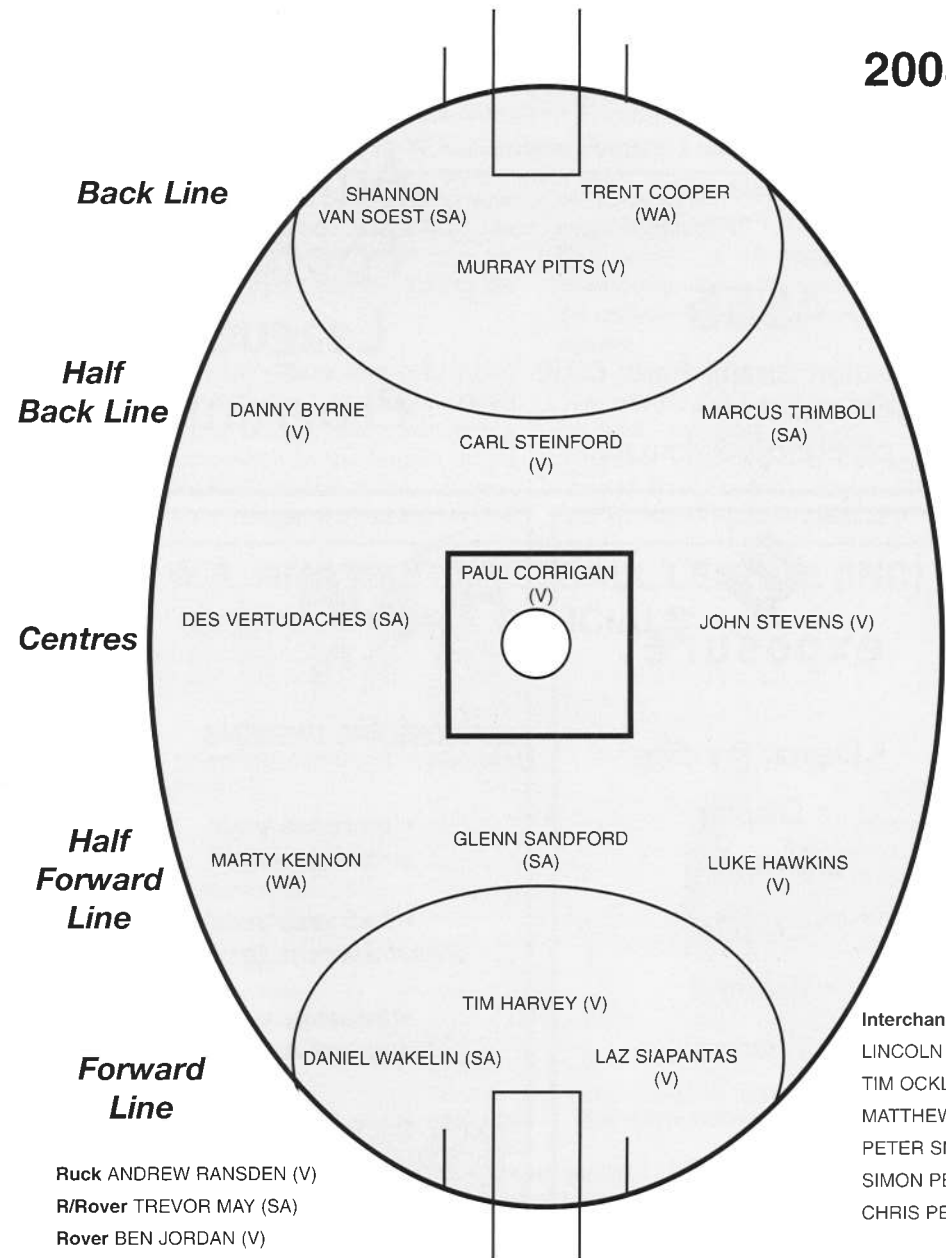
200

Back Line

SHANNON VAN SOEST (SA)

TRENT COOPER (WA)

MURRAY PITTS (V)

Half Back Line

DANNY BYRNE (V)

CARL STEINFORD (V)

MARCUS TRIMBOLI (SA)

Centres

PAUL CORRIGAN (V)

DES VERTUDACHES (SA)

JOHN STEVENS (V)

Half Forward Line

GLENN SANDFORD (SA)

MARTY KENNON (WA)

LUKE HAWKINS (V)

TIM HARVEY (V)

Forward Line

DANIEL WAKELIN (SA)

LAZ SIAPANTAS (V)

Ruck ANDREW RANSDEN (V)
R/Rover TREVOR MAY (SA)
Rover BEN JORDAN (V)

Interchan
LINCOLN
TIM OCKL
MATTHEW
PETER SI
SIMON PE
CHRIS PE